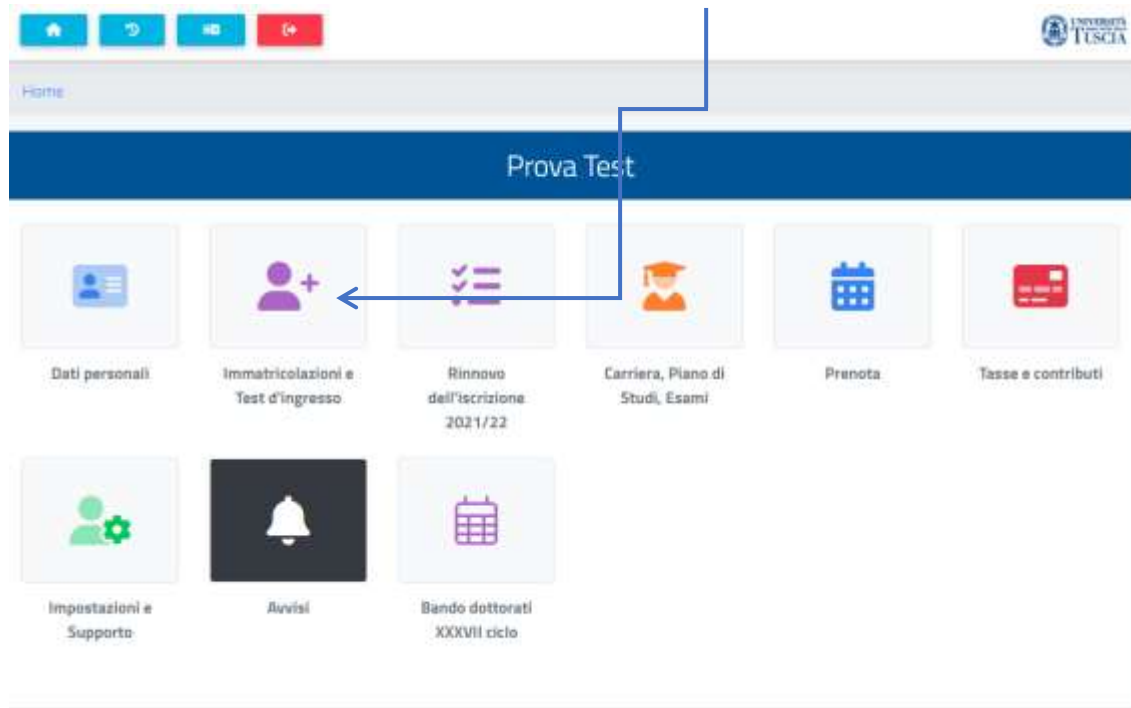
UNIVERSITÀ TUSCIA

Home

Prova Test

Dati personali

Immatricolazioni e Test d'ingresso

Rinnovo dell'iscrizione 2021/22

Carriera, Piano di Studi, Esami

Prenota

Tasse e contributi

Impostazioni e Supporto

Avvisi

Bando dottorati XXXVII ciclo